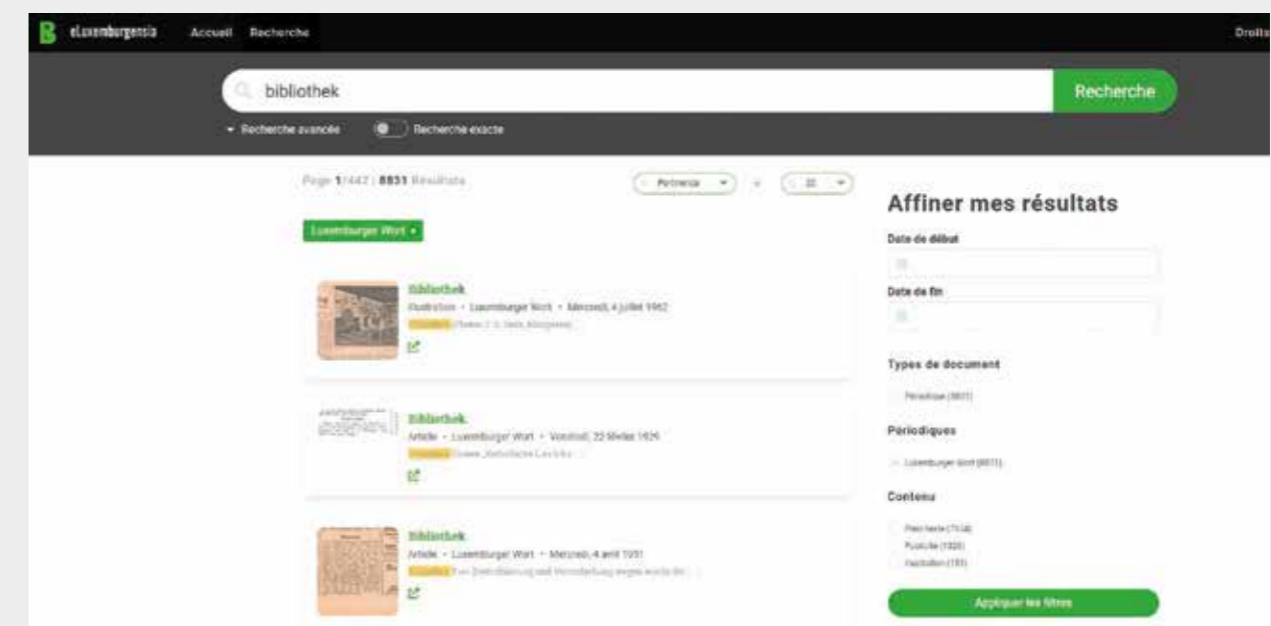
eLuxemburgensia Accueil Recherche Droits

bibliothek

Recherche

Recherche avancée Recherche exacte

Page 1/442 | 8831 Résultats

Pertinence

20

Luxemburger Wort

Bibliothek
Illustration • Luxemburger Wort • Mercredi, 4 juillet 1962
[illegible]

Bibliothek
Article • Luxemburger Wort • Vendredi, 22 février 1929
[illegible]

Bibliothek
Article • Luxemburger Wort • Mercredi, 4 avril 1951
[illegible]

Affiner mes résultats

Date de début

Date de fin

Types de document

Périodique (8831)

Périodiques

Luxemburger Wort (8831)

Contenu

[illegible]
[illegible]
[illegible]

Appliquer les filtres